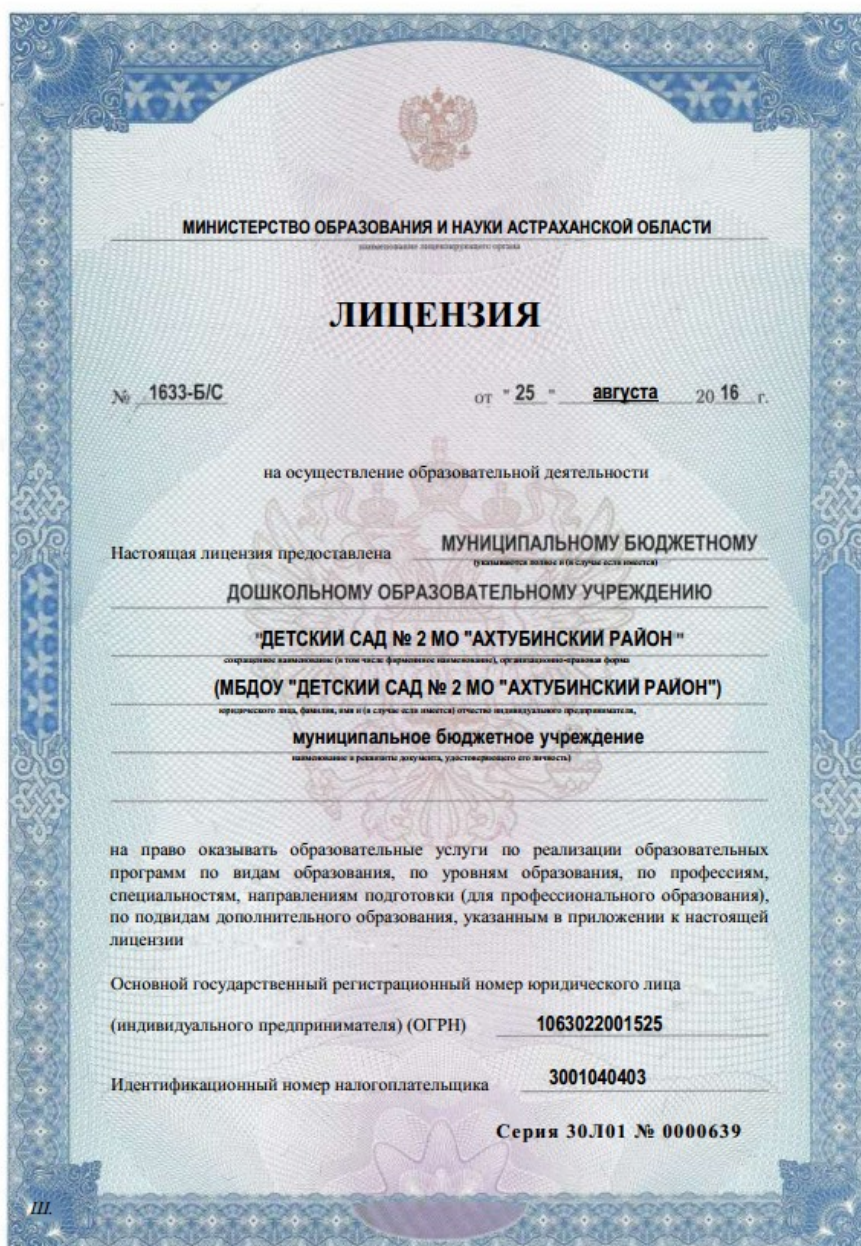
МИНИСТЕРСТВО ОБРАЗОВАНИЯ И НАУКИ АСТРАХАНСКОЙ ОБЛАСТИ
наименование лицензирующего органа

ЛИЦЕНЗИЯ

№ 1633-Б/С от "25" августа 20 16 г.

на осуществление образовательной деятельности

Настоящая лицензия предоставлена МУНИЦИПАЛЬНОМУ БЮДЖЕТНОМУ
(указываются полное и (в случае если имеется)
ДОШКОЛЬНОМУ ОБРАЗОВАТЕЛЬНОМУ УЧРЕЖДЕНИЮ
"ДЕТСКИЙ САД № 2 МО "АХТУБИНСКИЙ РАЙОН""
сокращенное наименование (в том числе фирменное наименование), организационно-правовая форма
(МБДОУ "ДЕТСКИЙ САД № 2 МО "АХТУБИНСКИЙ РАЙОН")
юридического лица, фамилия, имя и (в случае если имеется) отчество индивидуального предпринимателя,
муниципальное бюджетное учреждение
наименование и реквизиты документа, удостоверяющего его личность)

на право оказывать образовательные услуги по реализации образовательных программ по видам образования, по уровням образования, по профессиям, специальностям, направлениям подготовки (для профессионального образования), по подвидам дополнительного образования, указанным в приложении к настоящей лицензии

Основной государственный регистрационный номер юридического лица

(индивидуального предпринимателя) (ОГРН) 1063022001525

Идентификационный номер налогоплательщика 3001040403

Серия 30Л01 № 0000639

Ш.